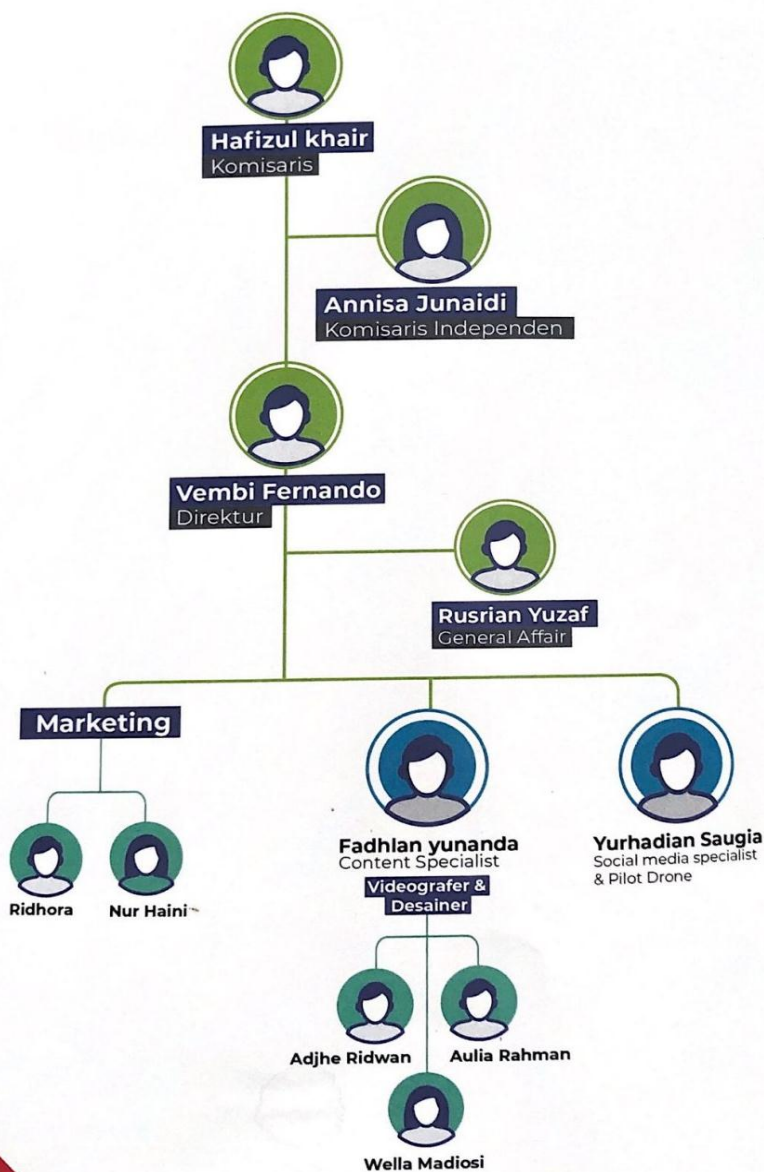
Hafizul khair
Komisaris

Annisa Junaidi
Komisaris Independen

Vembi Fernando
Direktur

Rusrian Yuzaf
General Affair

Marketing

Ridhora

Nur Haini

Fadhlan yunanda
Content Specialist

Videografer & Desainer

Yurhadian Saugia
Social media specialist & Pilot Drone

Adjhe Ridwan

Aulia Rahman

Wella Madiosi